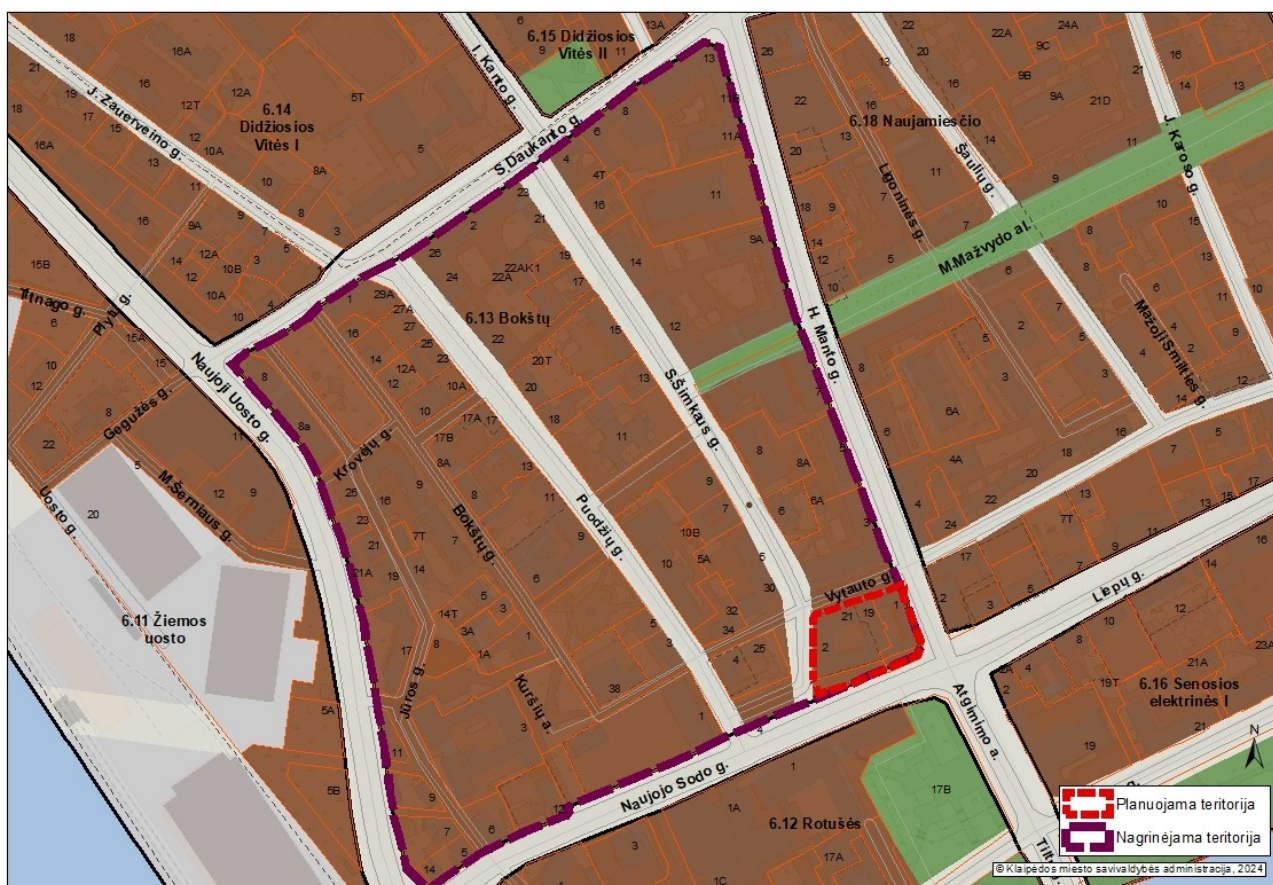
6.15 Didžiosios Vitės II

6.14 Didžiosios Vitės I

6.18 Naujamiesčio

6.13 Bokštų

6.11 Žiemos uosto

6.16 Senosios elektrinės I

6.12 Rotušės

J. Zauerveino g.
I. Kanto g.
S. Daukanto g.
Ligoninės g.
Šaulių g.
J. Karoso g.
M. Mažvydo al.
Mažosios Smiltelės g.
H. Manto g.
S. Šimkaus g.
Puodžių g.
Bokštų g.
Kretingos g.
Kalvių g.
Naujoji Uosto g.
Gegužės g.
M. Šerniaus g.
Uosto g.
Vytauto g.
Liepų g.
Atgimimo a.
Naujojo Sodo g.
Jūros g.
Kuršių a.
Tilto g.

Planuojama teritorija
Nagrinėjama teritorija

© Klaipėdos miesto savivaldybės administracija, 2024